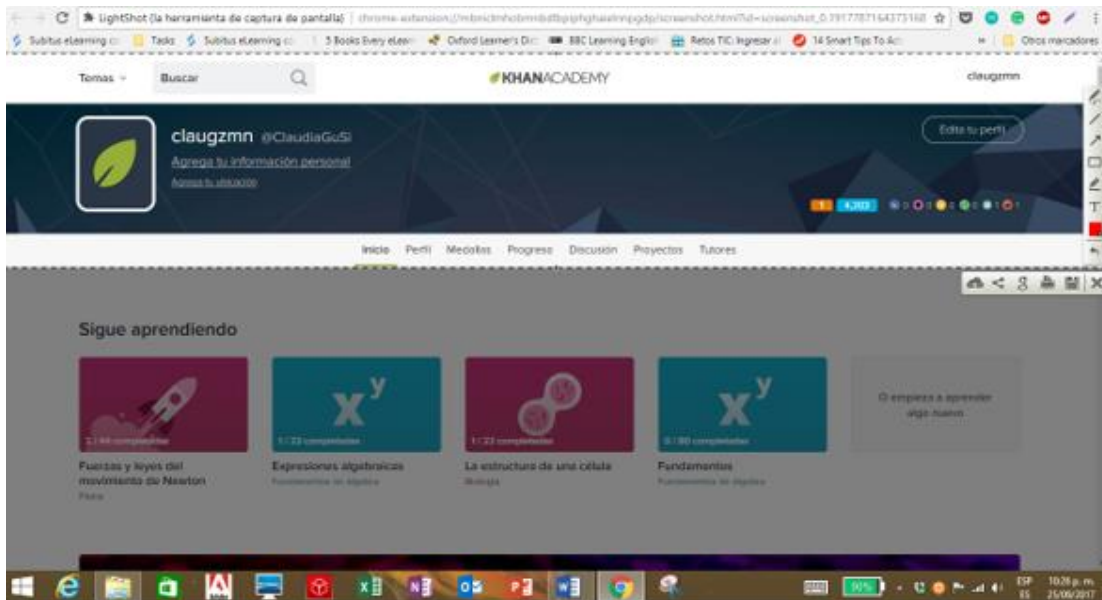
LightShot (la herramienta de captura de pantalla) | chrome-extension://mbniclmhobmnbdlbpiphghaielnnpgdp/screenshot.html?id=screenshot_0.7917787164375168

Subitus eLearning | Tasks | Subitus eLearning | 5 Books Every eLearn | Oxford Learner's Dic | BBC Learning Englis | Retos TIC: Ingresar | 14 Smart Tips To Ac | Otros marcadores

Temas | Buscar | KHANACADEMY | claugzmn

claugzmn @ClaudiaGuSi
Agrega tu información personal
Agrega tu ubicación

Edita tu perfil

1 | 4,203

Inicio | Perfil | Medallas | Progreso | Discusión | Proyectos | Tutores

Sigue aprendiendo

1 / 44 completadas
Fuerzas y leyes del movimiento de Newton
Física

1 / 33 completadas
Expresiones algebraicas
Fundamentos de álgebra

1 / 23 completadas
La estructura de una célula
Biología

0 / 90 completadas
Fundamentos
Fundamentos de álgebra

O empieza a aprender algo nuevo

ESP ES 10:26 p. m. 25/06/2017